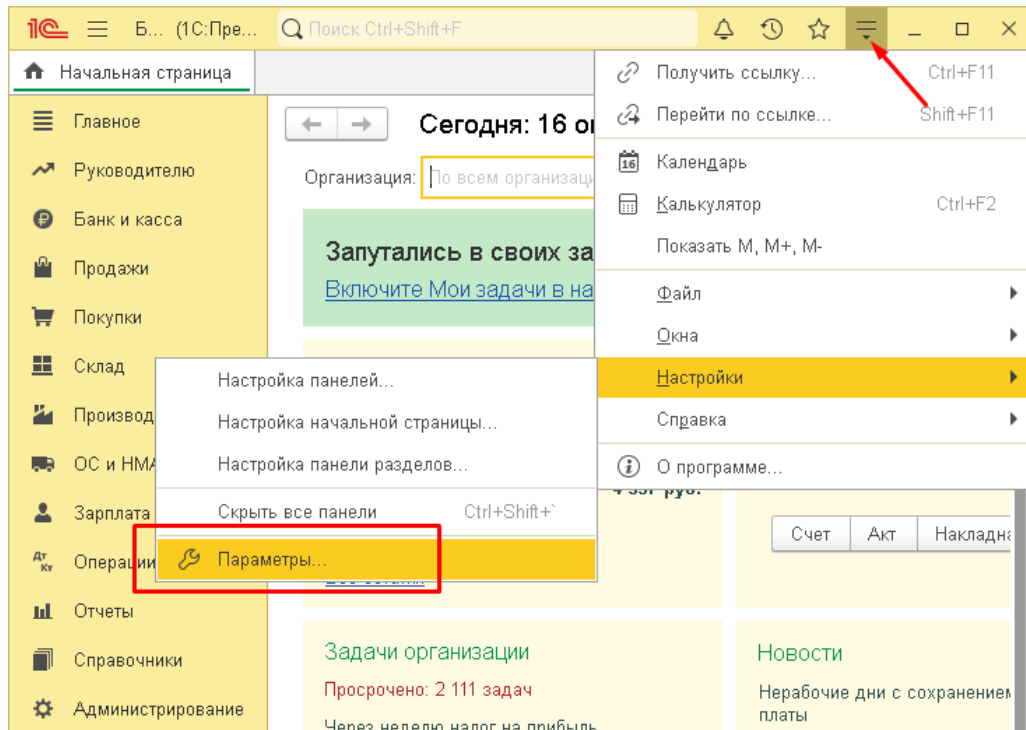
1С Б... (1С:Пре... Поиск Ctrl+Shift+F

Начальная страница

Главное
Руководителю
Банк и касса
Продажи
Покупки
Склад
Производ
ОС и НМА
Зарплата
Операции
Отчеты
Справочники
Администрирование

Сегодня: 16 о

Организация: По всем организаци

Запутались в своих за
Включите Мои задачи в на

Настройка панелей...
Настройка начальной страницы...
Настройка панели разделов...
Скрыть все панели Ctrl+Shift+`
Параметры...

Получить ссылку... Ctrl+F11
Перейти по ссылке... Shift+F11
Календарь
Калькулятор Ctrl+F2
Показать М, М+, М-
Файл
Окна
Настройки
Справка
О программе...

Счет Акт Накладна

Задачи организации
Просрочено: 2 111 задач
Через неделю налог на прибыль

Новости
Нерабочие дни с сохранением платы